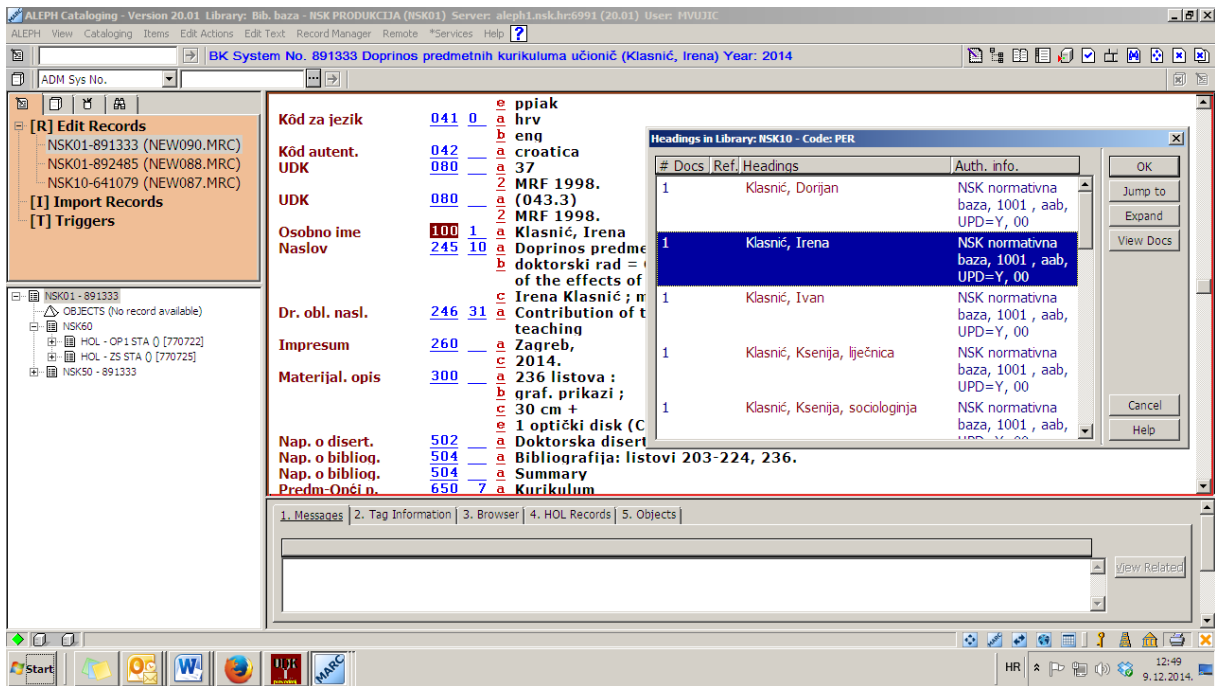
ALEPH Cataloging - Version 20.01 Library: Bib. baza - NSK PRODUKCIJA (NSK01) Server: aleph1.nsk.hr:6991 (20.01) User: MVUJIC

ALEPH View Cataloging Items Edit Actions Edit Text Record Manager Remote *Services Help

BK System No. 891333 Doprinos predmetnih kurikuluma učionič (Klasnić, Irena) Year: 2014

ADM Sys No.

[R] Edit Records
NSK01-891333 (NEW090.MRC)
NSK01-892485 (NEW088.MRC)
NSK10-641079 (NEW087.MRC)
[I] Import Records
[T] Triggers

NSK01 - 891333
OBJECTS (No record available)
NSK60
HOL - OP1 STA () [770722]
HOL - ZS STA () [770725]
NSK50 - 891333

| | | | | |
|---|---|---|---|---|
| | | | e | ppiak |
| Kôd za jezik | 041 | 0 | a | hrv |
| | | | b | eng |
| Kôd autent. | 042 | | a | croatica |
| UDK | 080 | | a | 37 |
| | | | 2 | MRF 1998. |
| UDK | 080 | | a | (043.3) |
| | | | 2 | MRF 1998. |
| Osobno ime | 100 | 1 | a | Klasnić, Irena |
| Naslov | 245 | 10 | a | Doprinos predme |
| | | | b | doktorski rad = |
| | | | | of the effects of |
| | | | c | Irena Klasnić ; m |
| Dr. obl. nasl. | 246 | 31 | a | Contribution of t |
| | | | | teaching |
| Impresum | 260 | | a | Zagreb, |
| | | | c | 2014. |
| Materijal. opis | 300 | | a | 236 listova : |
| | | | b | graf. prikazi ; |
| | | | c | 30 cm + |
| | | | e | 1 optički disk (C |
| Nap. o disert. | 502 | | a | Doktorska disert |
| Nap. o bibliog. | 504 | | a | Bibliografija: listovi 203-224, 236. |
| Nap. o bibliog. | 504 | | a | Summary |
| Predm-Opći p. | 650 | 7 | a | Kurikulum |

Headings in Library: NSK10 - Code: PER

| # Docs | Ref. | Headings | Auth. info. |
|---|---|---|---|
| 1 | | Klasnić, Dorijan | NSK normativna baza, 1001 , aab, UPD=Y, 00 |
| 1 | | Klasnić, Irena | NSK normativna baza, 1001 , aab, UPD=Y, 00 |
| 1 | | Klasnić, Ivan | NSK normativna baza, 1001 , aab, UPD=Y, 00 |
| 1 | | Klasnić, Ksenija, liječnica | NSK normativna baza, 1001 , aab, UPD=Y, 00 |
| 1 | | Klasnić, Ksenija, sociologinja | NSK normativna baza, 1001 , aab, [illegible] |

OK
Jump to
Expand
View Docs
Cancel
Help

1. Messages 2. Tag Information 3. Browser 4. HOL Records 5. Objects

View Related

Start

HR 12:49 9.12.2014.